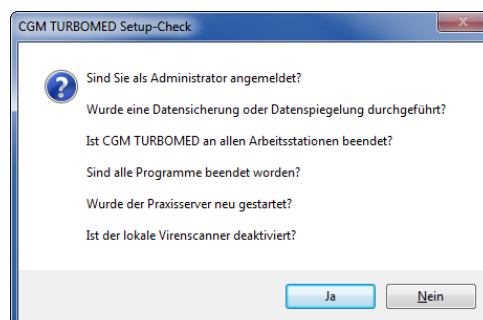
CGM TURBOMED Setup-Check

Sind Sie als Administrator angemeldet?

Wurde eine Datensicherung oder Datenspiegelung durchgeführt?

Ist CGM TURBOMED an allen Arbeitsstationen beendet?

Sind alle Programme beendet worden?

Wurde der Praxisserver neu gestartet?

Ist der lokale Virenscanner deaktiviert?

Ja

Nein